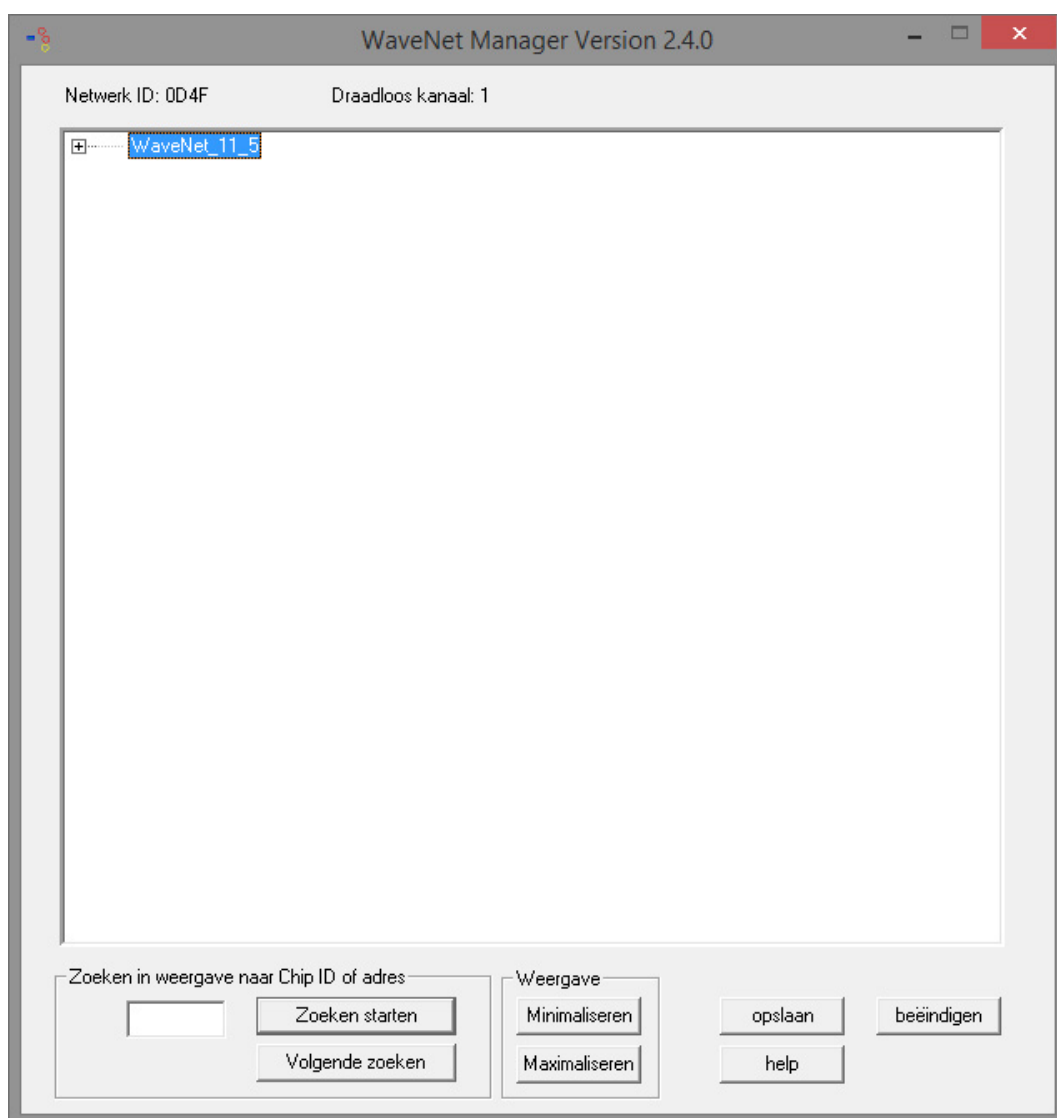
WaveNet Manager Version 2.4.0

Netwerk ID: 0D4F

Draadloos kanaal: 1

WaveNet_11_5

Zoeken in weergave naar Chip ID of adres

Zoeken starten

Volgende zoeken

Weergave

Minimaliseren

Maximaliseren

opslaan

beëindigen

help